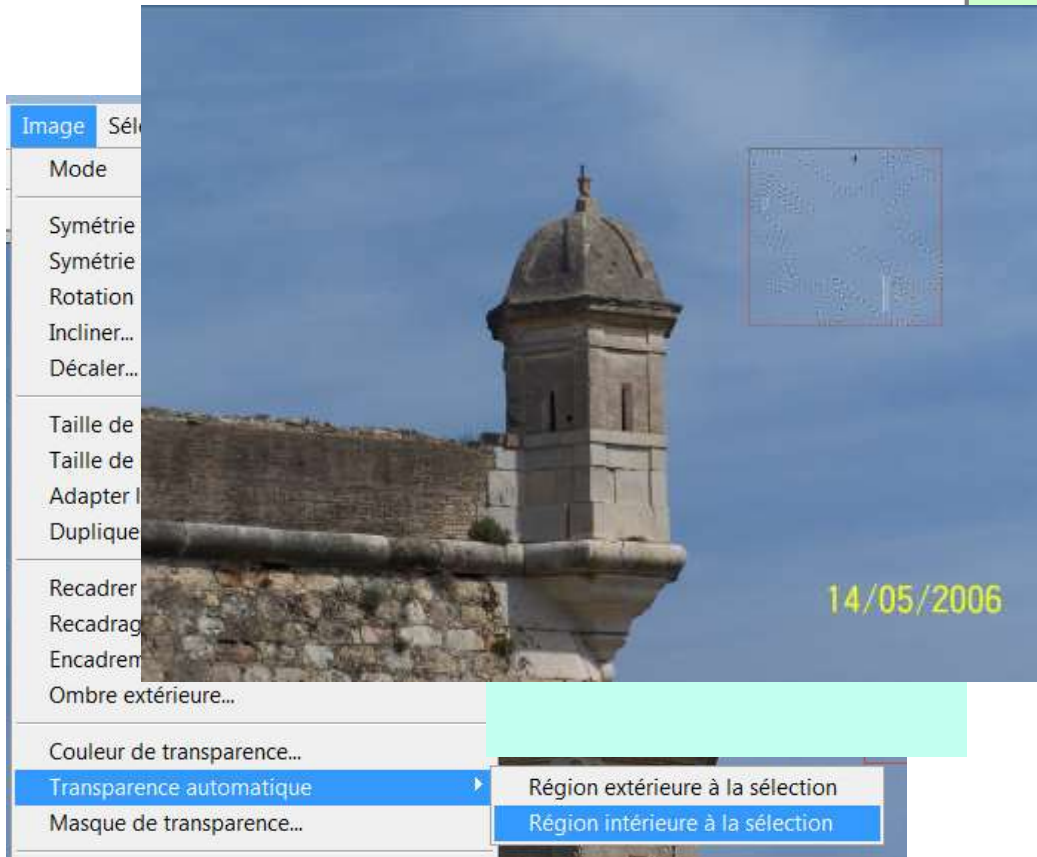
Image Sél

Mode

Symétrie

Symétrie

Rotation

Incliner...

Décaler...

Taille de

Taille de

Adapter l

Duplique

Recadrer

Recadrag

Encadrem

Ombre extérieure...

Couleur de transparence...

Transparence automatique

Masque de transparence...

Région extérieure à la sélection

Région intérieure à la sélection

14/05/2006